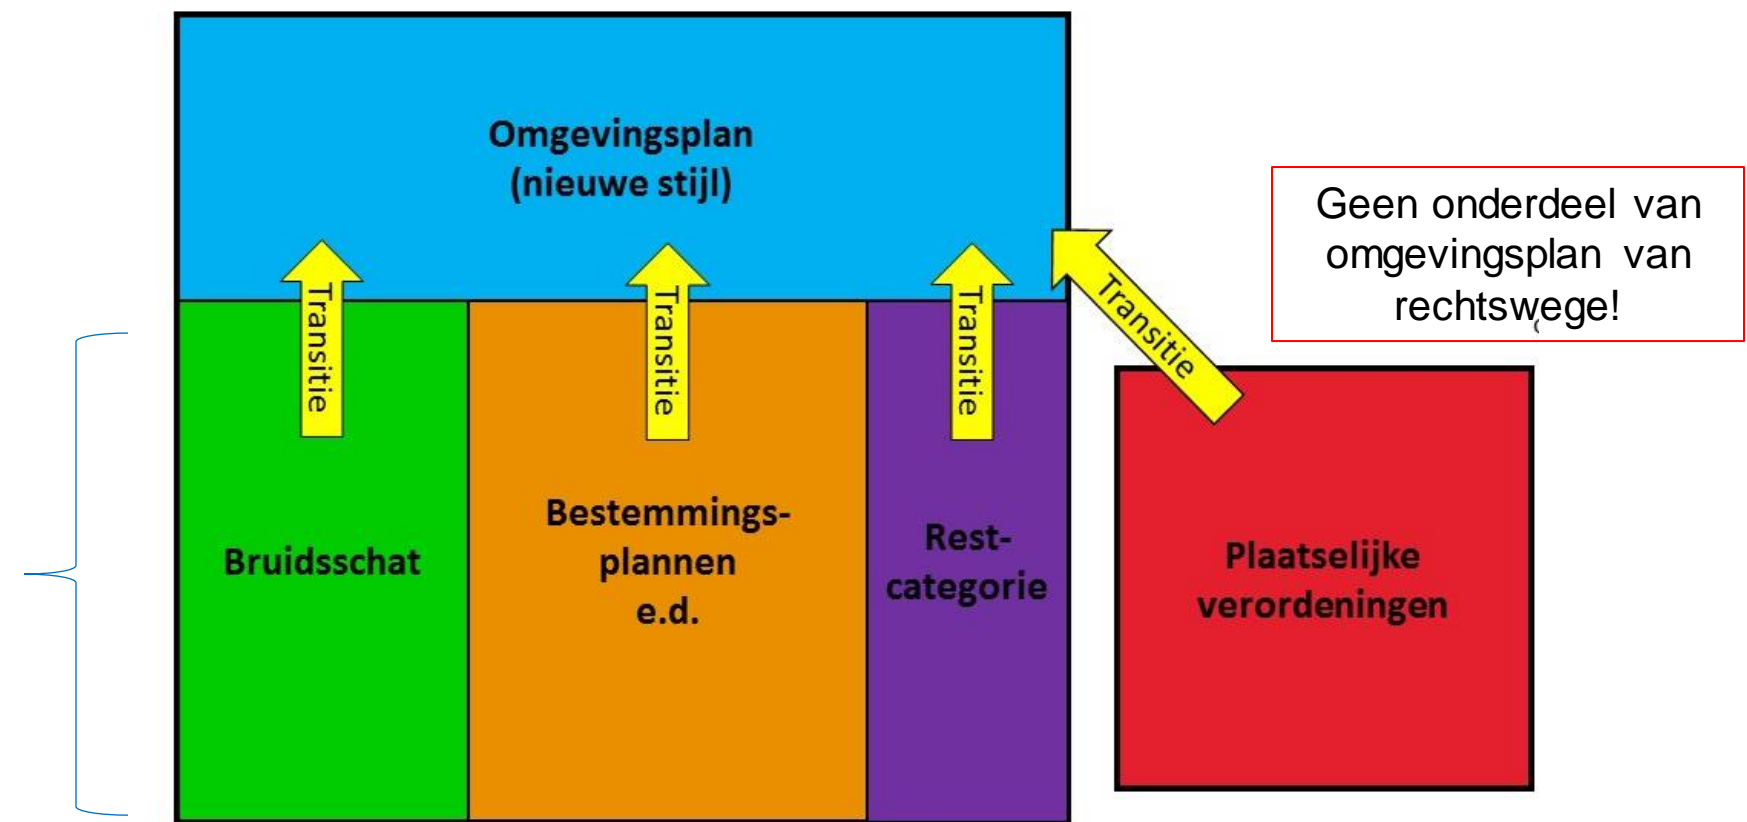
Omgevingsplan
(nieuwe stijl)

Transitie

Transitie

Transitie

Transitie

Geen onderdeel van omgevingsplan van rechtswege!

Bruidsschat

Bestemmingsplannen e.d.

Rest-categorie

Plaatselijke verordeningen